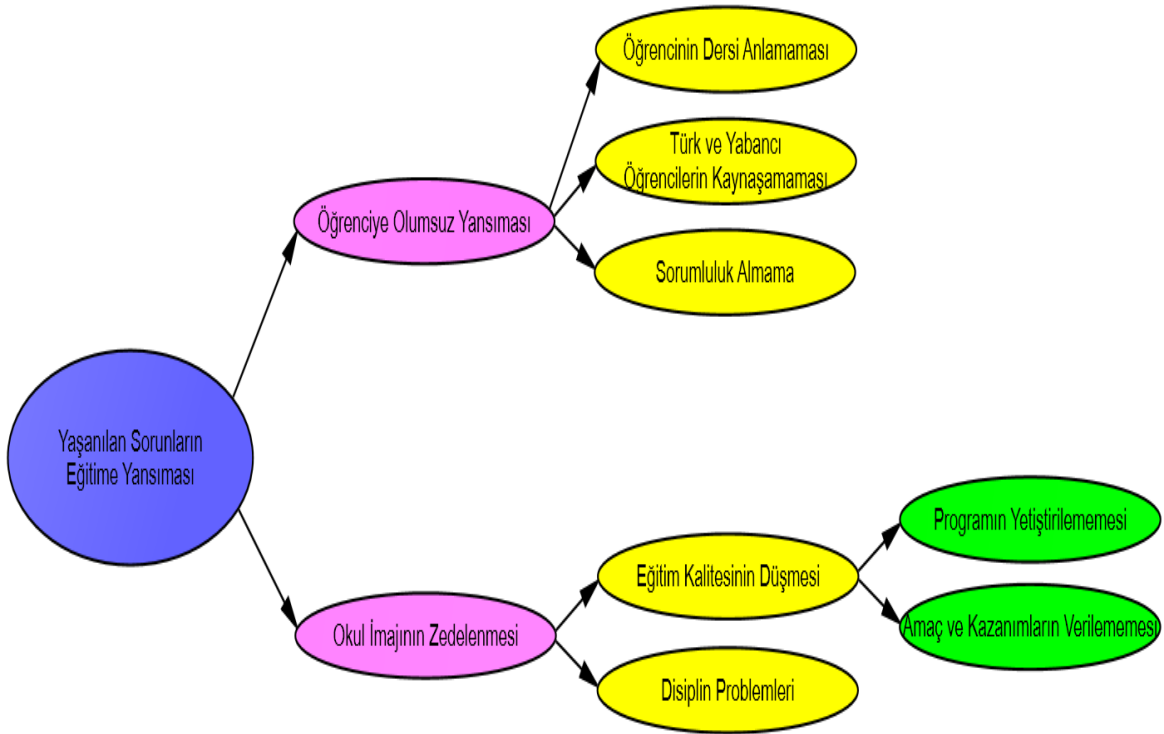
Yaşanılan Sorunların Eğitime Yansıması

Öğrenciye Olumsuz Yansıması

Öğrencinin Dersi Anlamaması

Türk ve Yabancı Öğrencilerin Kaynaşamaması

Sorumluluk Almama

Okul İmajının Zedelenmesi

Eğitim Kalitesinin Düşmesi

Programın Yetiştirilememesi

Amaç ve Kazanımların Verilememesi

Disiplin Problemleri